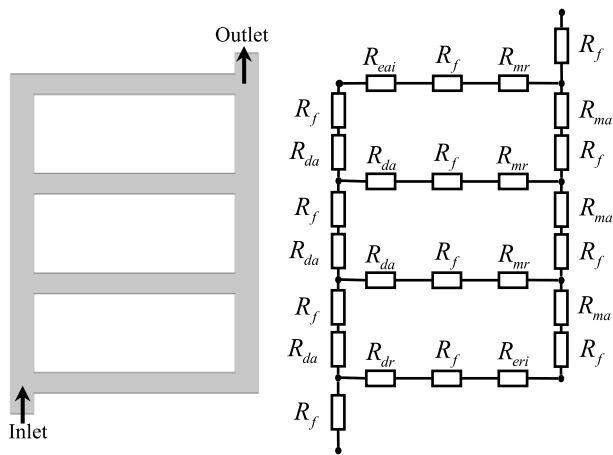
Outlet

Inlet

$R_f$

$R_{eai}$ $R_f$ $R_{mr}$

$R_f$

$R_{ma}$

$R_{da}$

$R_{da}$ $R_f$ $R_{mr}$

$R_f$

$R_f$

$R_{ma}$

$R_{da}$

$R_{da}$ $R_f$ $R_{mr}$

$R_f$

$R_f$

$R_{ma}$

$R_{da}$

$R_{dr}$ $R_f$ $R_{eri}$

$R_f$

$R_f$